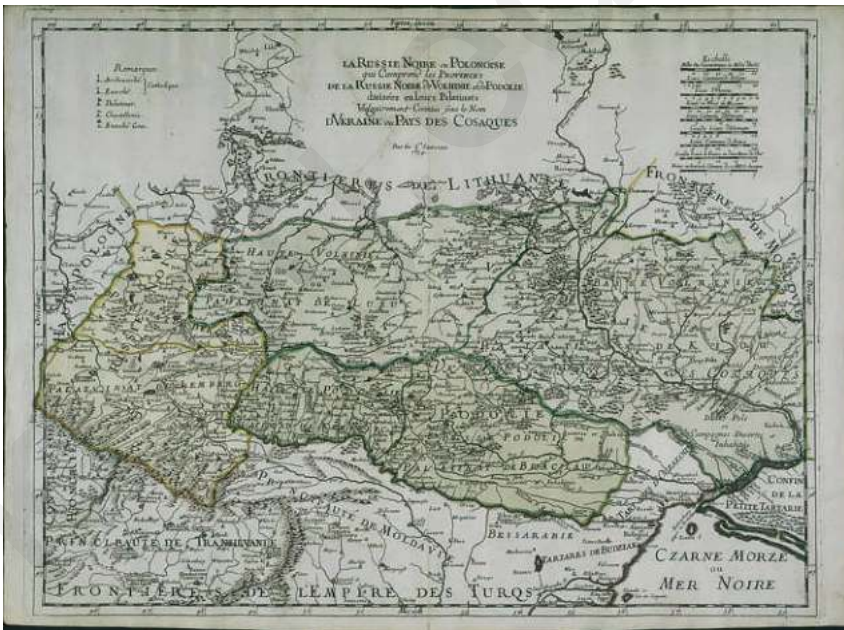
LA RUSSIE NOIRE ou POLONOISE
qui Comprend les PROVINCES
DE LA RUSSIE NOIRE, DE VOLHINIE et de PODOLIE
divisées en leurs Palatinats
Vulgairement Connües sous le Nom
D'UKRAINE ou PAYS DES COSAQUES

Par le S. Sanson

Remarques
1. Archevesché
2. Evesché
3. Duchés
4. Chastellenie
5. Evesché Grec

Catholique

Eschelle

FRONTIERES DE LITHUANIE

FRONTIERE DE MOSCOVIE

POLOGNE

HAUTE VOLHINIE

PALATINAT DE LUCK

PALATINAT DE LEMBERG

PODOLIE

PALATINAT DE BRACLAW

COSAQUES

PRINCIPAUTE DE TRANSILVANIE

HAUTE MOLDAVIE

BESSARABIE

TARTARES DE BUDZIAK

CONFINS DE LA PETITE TARTARIE

CZARNE MORZE ou MER NOIRE

FRONTIERES DE L'EMPIRE DES TURQS